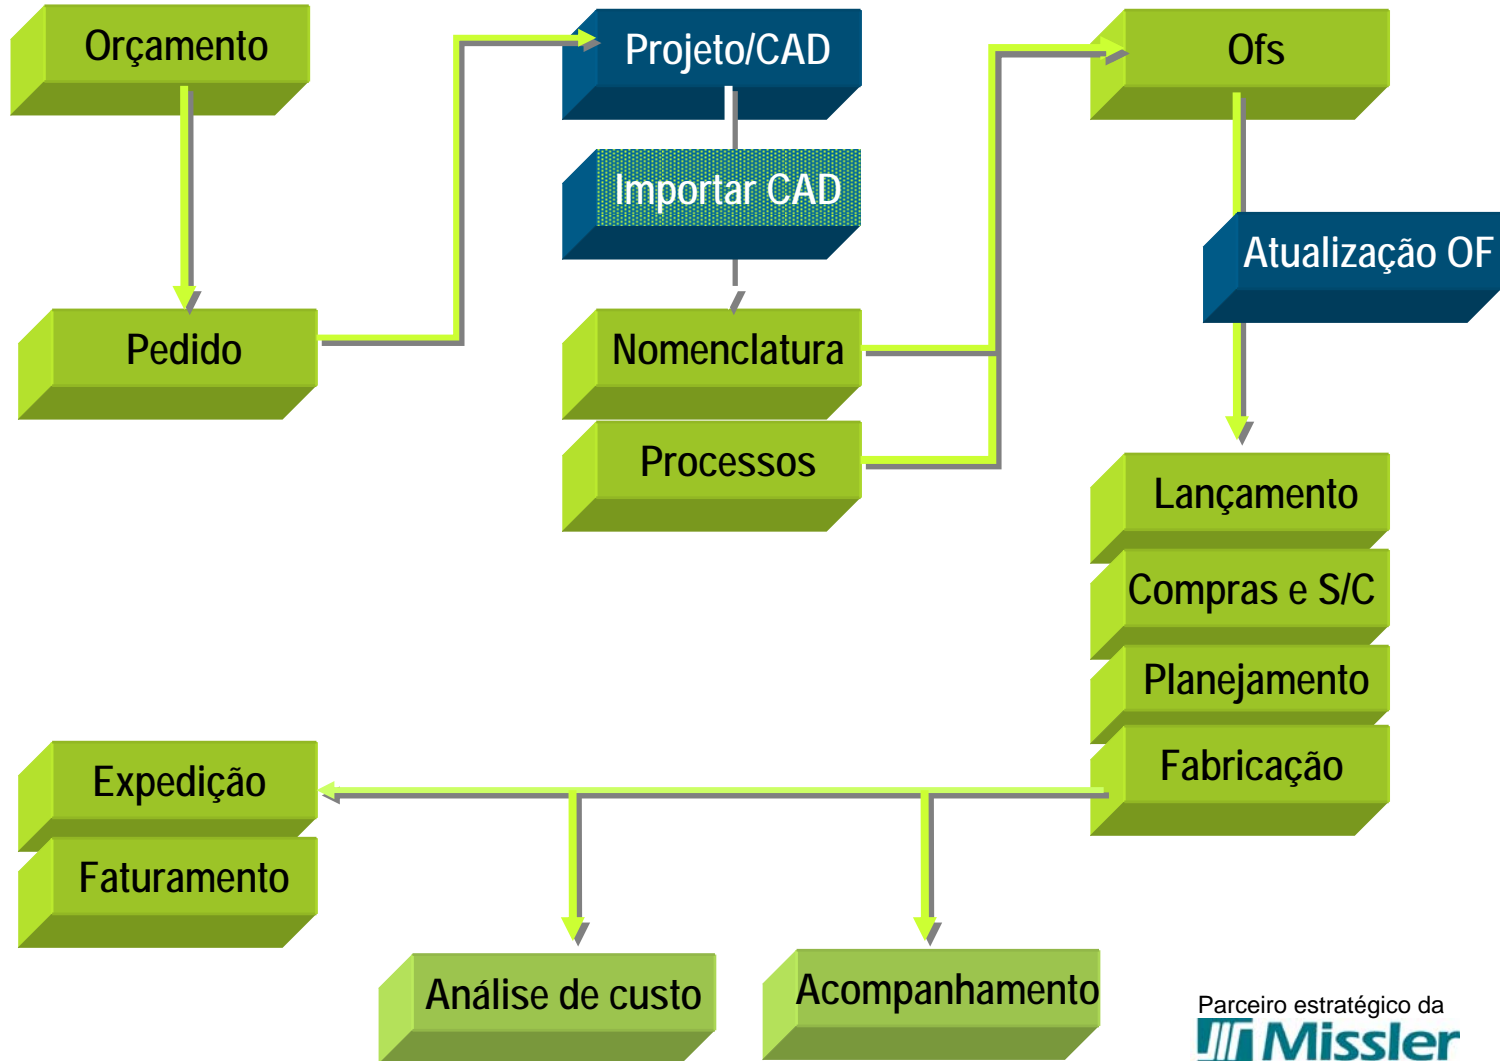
Orçamento

Pedido

Projeto/CAD

Importar CAD

Nomenclatura

Processos

Ofs

Atualização OF

Lançamento

Compras e S/C

Planejamento

Fabricação

Expedição

Faturamento

Análise de custo

Acompanhamento

Parceiro estratégico da
Missler